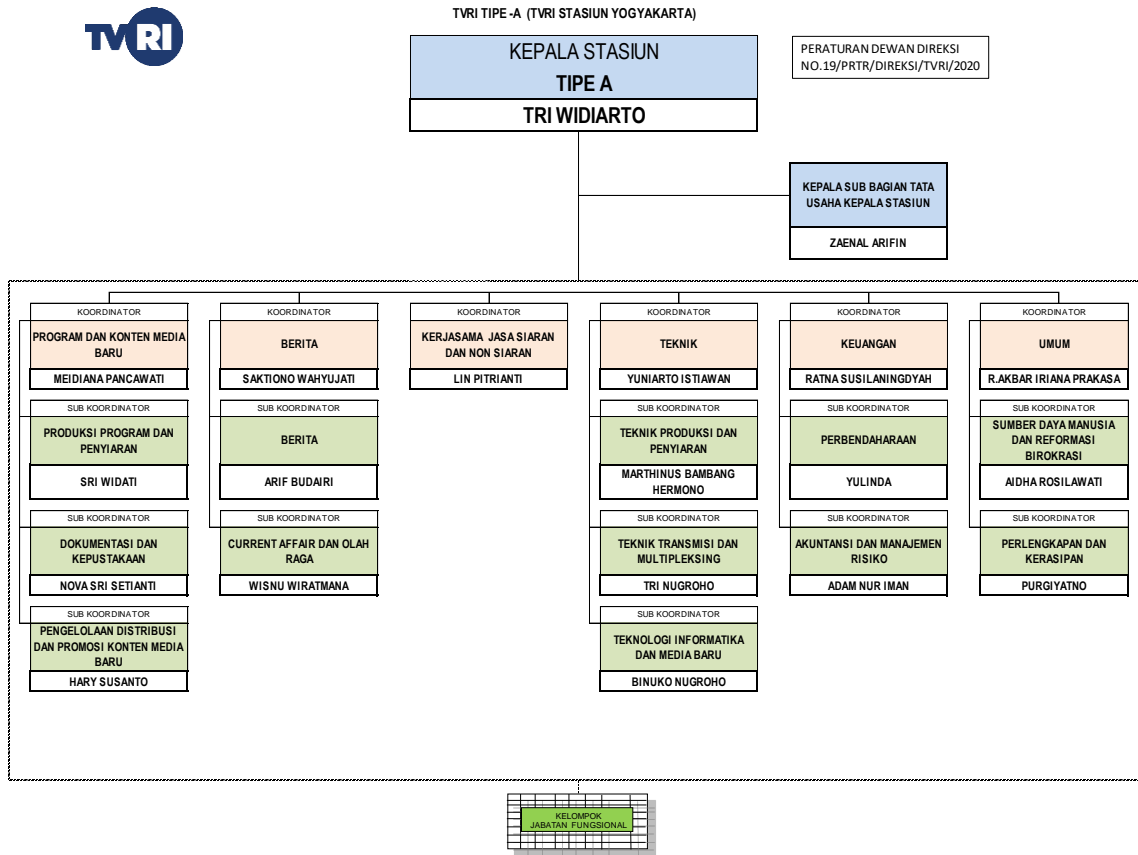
TVRI

TVRI TIPE -A (TVRI STASIUN YOGYAKARTA)

KEPALA STASIUN
TIPE A
TRI WIDIARTO

PERATURAN DEWAN DIREKSI
NO.19/PRTR/DIREKSI/TVRI/2020

KEPALA SUB BAGIAN TATA USAHA KEPALA STASIUN
ZAENAL ARIFIN

KOORDINATOR
PROGRAM DAN KONTEN MEDIA BARU
MEIDIANA PANCAWATI

SUB KOORDINATOR
PRODUKSI PROGRAM DAN PENYIARAN
SRI WIDATI

SUB KOORDINATOR
DOKUMENTASI DAN KEPUSTAKAAN
NOVA SRI SETIANTI

SUB KOORDINATOR
PENGELOLAAN DISTRIBUSI DAN PROMOSI KONTEN MEDIA BARU
HARY SUSANTO

KOORDINATOR
BERITA
SAKTIONO WAHYUJATI

SUB KOORDINATOR
BERITA
ARIF BUDAIRI

SUB KOORDINATOR
CURRENT AFFAIR DAN OLAH RAGA
WISNU WIRATMANA

KOORDINATOR
KERJASAMA JASA SIARAN DAN NON SIARAN
LIN PITRIANTI

KOORDINATOR
TEKNIK
YUNIARTO ISTIAWAN

SUB KOORDINATOR
TEKNIK PRODUKSI DAN PENYIARAN
MARTHINUS BAMBANG HERMONO

SUB KOORDINATOR
TEKNIK TRANSMISI DAN MULTIPLEKSING
TRI NUGROHO

SUB KOORDINATOR
TEKNOLOGI INFORMATIKA DAN MEDIA BARU
BINUKO NUGROHO

KOORDINATOR
KEUANGAN
RATNA SUSILANINGDYAH

SUB KOORDINATOR
PERBENDAHARAAN
YULINDA

SUB KOORDINATOR
AKUNTANSI DAN MANAJEMEN RISIKO
ADAM NUR IMAN

KOORDINATOR
UMUM
R.AKBAR IRIANA PRAKASA

SUB KOORDINATOR
SUMBER DAYA MANUSIA DAN REFORMASI BIROKRASI
AIDHA ROSILAWATI

SUB KOORDINATOR
PERLENGKAPAN DAN KERASIPAN
PURGIYATNO

KELOMPOK JABATAN FUNGSIONAL